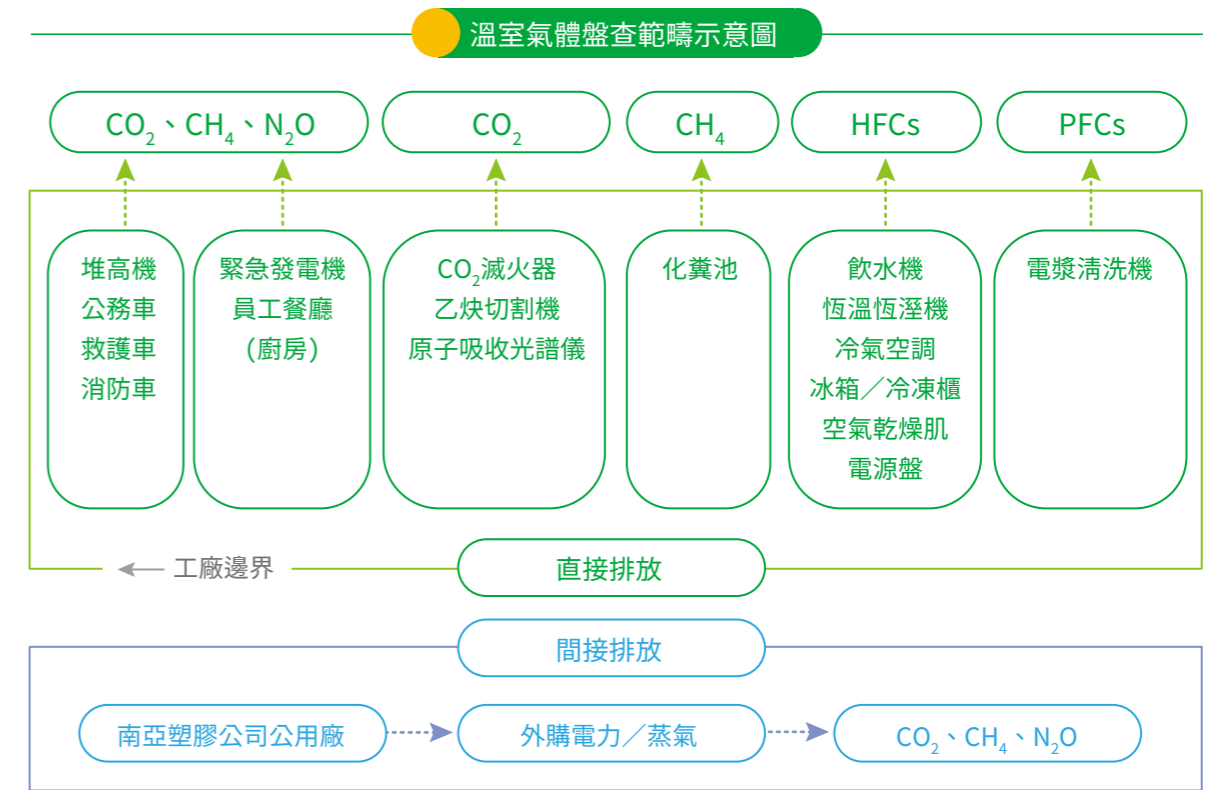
溫室氣體盤查範疇示意圖

$CO_2$、$CH_4$、$N_2O$

$CO_2$

$CH_4$

HFCs

PFCs

堆高機
公務車
救護車
消防車

緊急發電機
員工餐廳
(廚房)

$CO_2$滅火器
乙炔切割機
原子吸收光譜儀

化糞池

飲水機
恆溫恆溼機
冷氣空調
冰箱／冷凍櫃
空氣乾燥肌
電源盤

電漿清洗機

工廠邊界

直接排放

間接排放

南亞塑膠公司公用廠

外購電力／蒸氣

$CO_2$、$CH_4$、$N_2O$